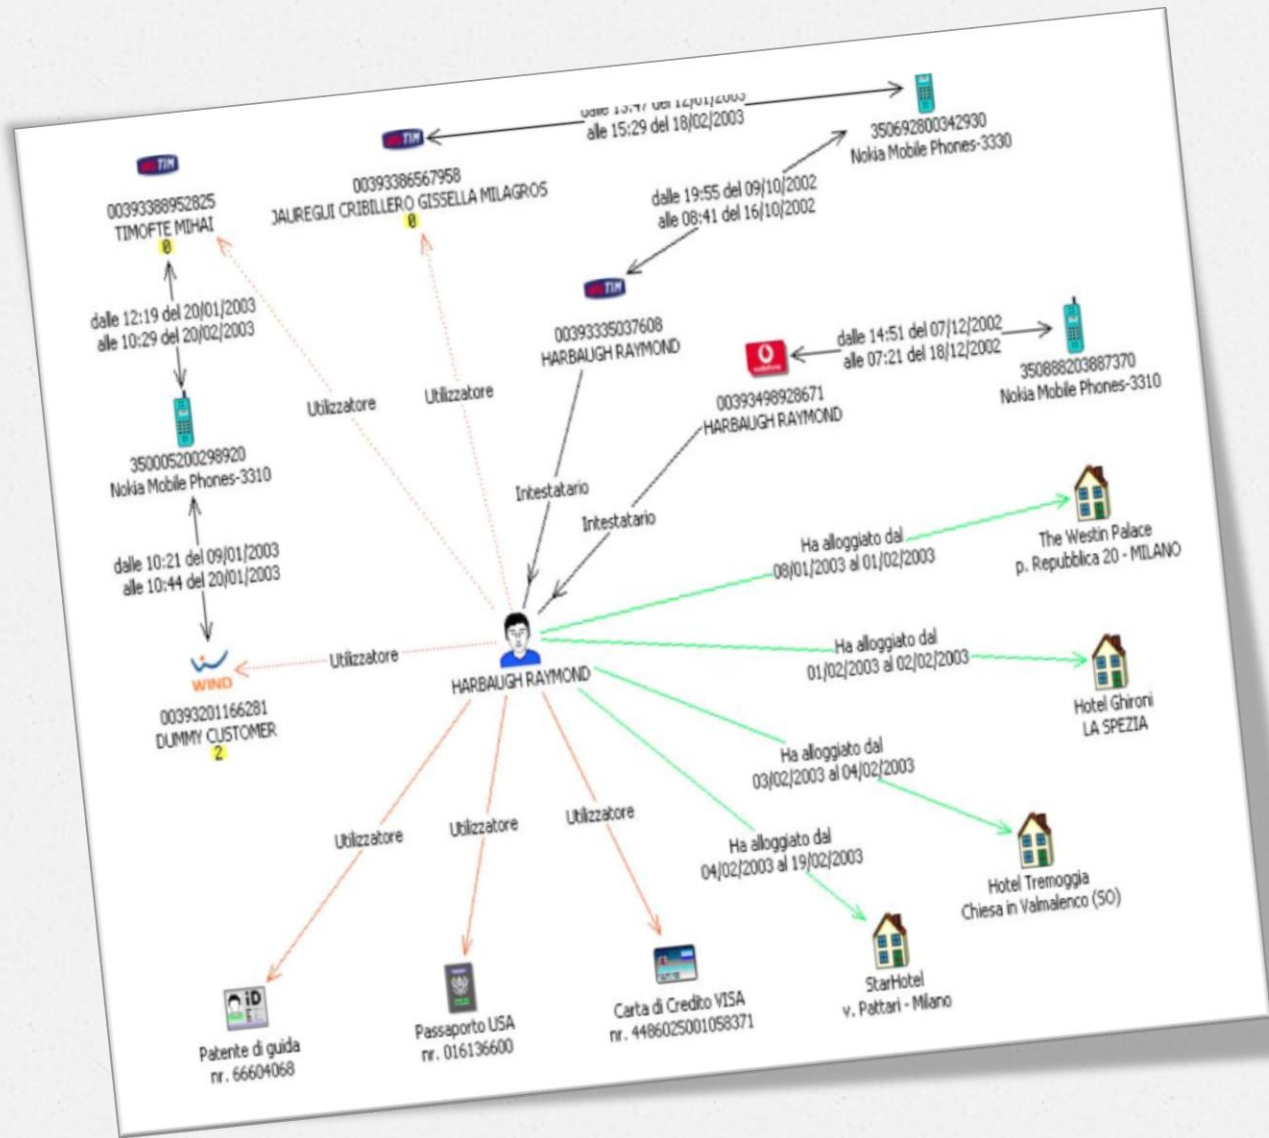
dalle 13:47 del 12/01/2003
alle 15:29 del 18/02/2003

TIM

350692800342930
Nokia Mobile Phones-3330

TIM

00393386567958
JAUREGUI CRIBILLERO GISSELLA MILAGROS
0

TIM

00393388952825
TIMOFTE MIHAI
0

dalle 19:55 del 09/10/2002
alle 08:41 del 16/10/2002

TIM

00393335037608
HARBAUGH RAYMOND

dalle 12:19 del 20/01/2003
alle 10:29 del 20/02/2003

dalle 14:51 del 07/12/2002
alle 07:21 del 18/12/2002

00393498928671
HARBAUGH RAYMOND

350888203887370
Nokia Mobile Phones-3310

Utilizzatore

Utilizzatore

350005200298920
Nokia Mobile Phones-3310

Intestatario

Intestatario

Ha alloggiato dal
08/01/2003 al 01/02/2003

The Westin Palace
p. Repubblica 20 - MILANO

dalle 10:21 del 09/01/2003
alle 10:44 del 20/01/2003

Utilizzatore

WIND

HARBAUGH RAYMOND

Ha alloggiato dal
01/02/2003 al 02/02/2003

Hotel Ghironi
LA SPEZIA

00393201166281
DUMMY CUSTOMER
2

Ha alloggiato dal
03/02/2003 al 04/02/2003

Utilizzatore

Utilizzatore

Utilizzatore

Ha alloggiato dal
04/02/2003 al 19/02/2003

Hotel Tremoggia
Chiesa in Valmalenco (SO)

iD

Patente di guida
nr. 66604068

Passaporto USA
nr. 016136600

Carta di Credito VISA
nr. 4486025001058371

StarHotel
v. Pattari - Milano